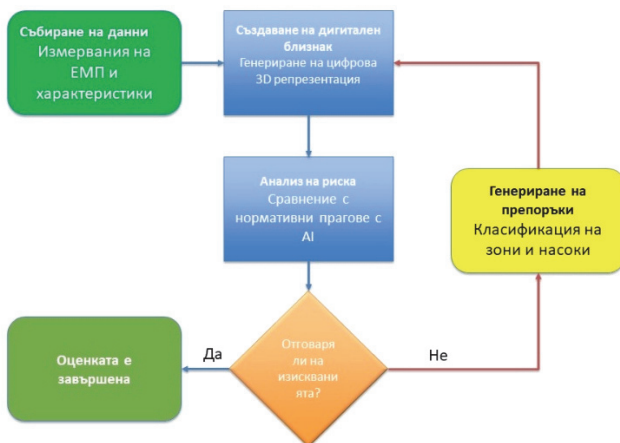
Събиране на данни
Измервания на ЕМП и характеристики

Създаване на дигитален близнак
Генериране на цифрова 3D репрезентация

Анализ на риска
Сравнение с нормативни прагове с AI

Генериране на препоръки
Класификация на зони и насоки

Отговаря ли на изисквания та?

Да

Не

Оценката е завършена